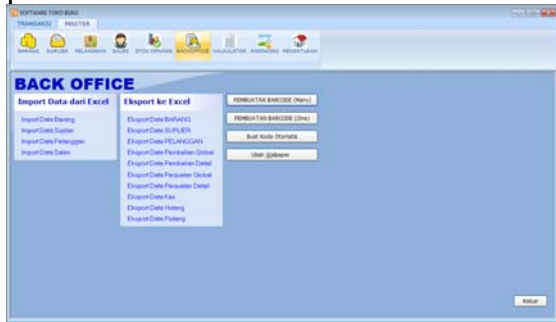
SOFTWARE TOKO BUKU
TRANSAKSI MASTER
BARANG SUPLIER PELANGGAN SALES STOK OPNAME BACKOFFICE KALKULATOR PASSWORD PENGATURAN

BACK OFFICE

Import Data dari Excel
Import Data Barang
Import Data Suplier
Import Data Pelanggan
Import Data Sales

Eksport ke Excel
Eksport Data BARANG
Eksport Data SUPLIER
Eksport Data PELANGGAN
Eksport Data Pembelian Global
Eksport Data Pembelian Detail
Eksport Data Penjualan Global
Eksport Data Penjualan Detail
Eksport Data Kas
Eksport Data Hutang
Eksport Data Piutang

PEMBUATAN BARCODE (Many)
PEMBUATAN BARCODE (One)
Buat Kode Otomatis
Ubah Wallpaper

Keluar